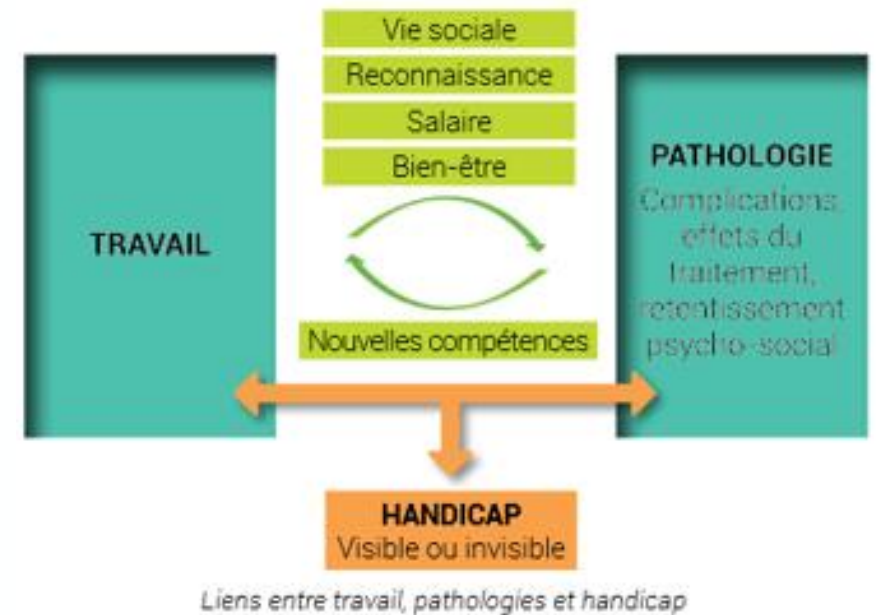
Vie sociale

Reconnaissance

Salaire

Bien-être

TRAVAIL

PATHOLOGIE

Complications effets du traitement, retentissement psycho-social

Nouvelles compétences

HANDICAP

Visible ou invisible

Liens entre travail, pathologies et handicap